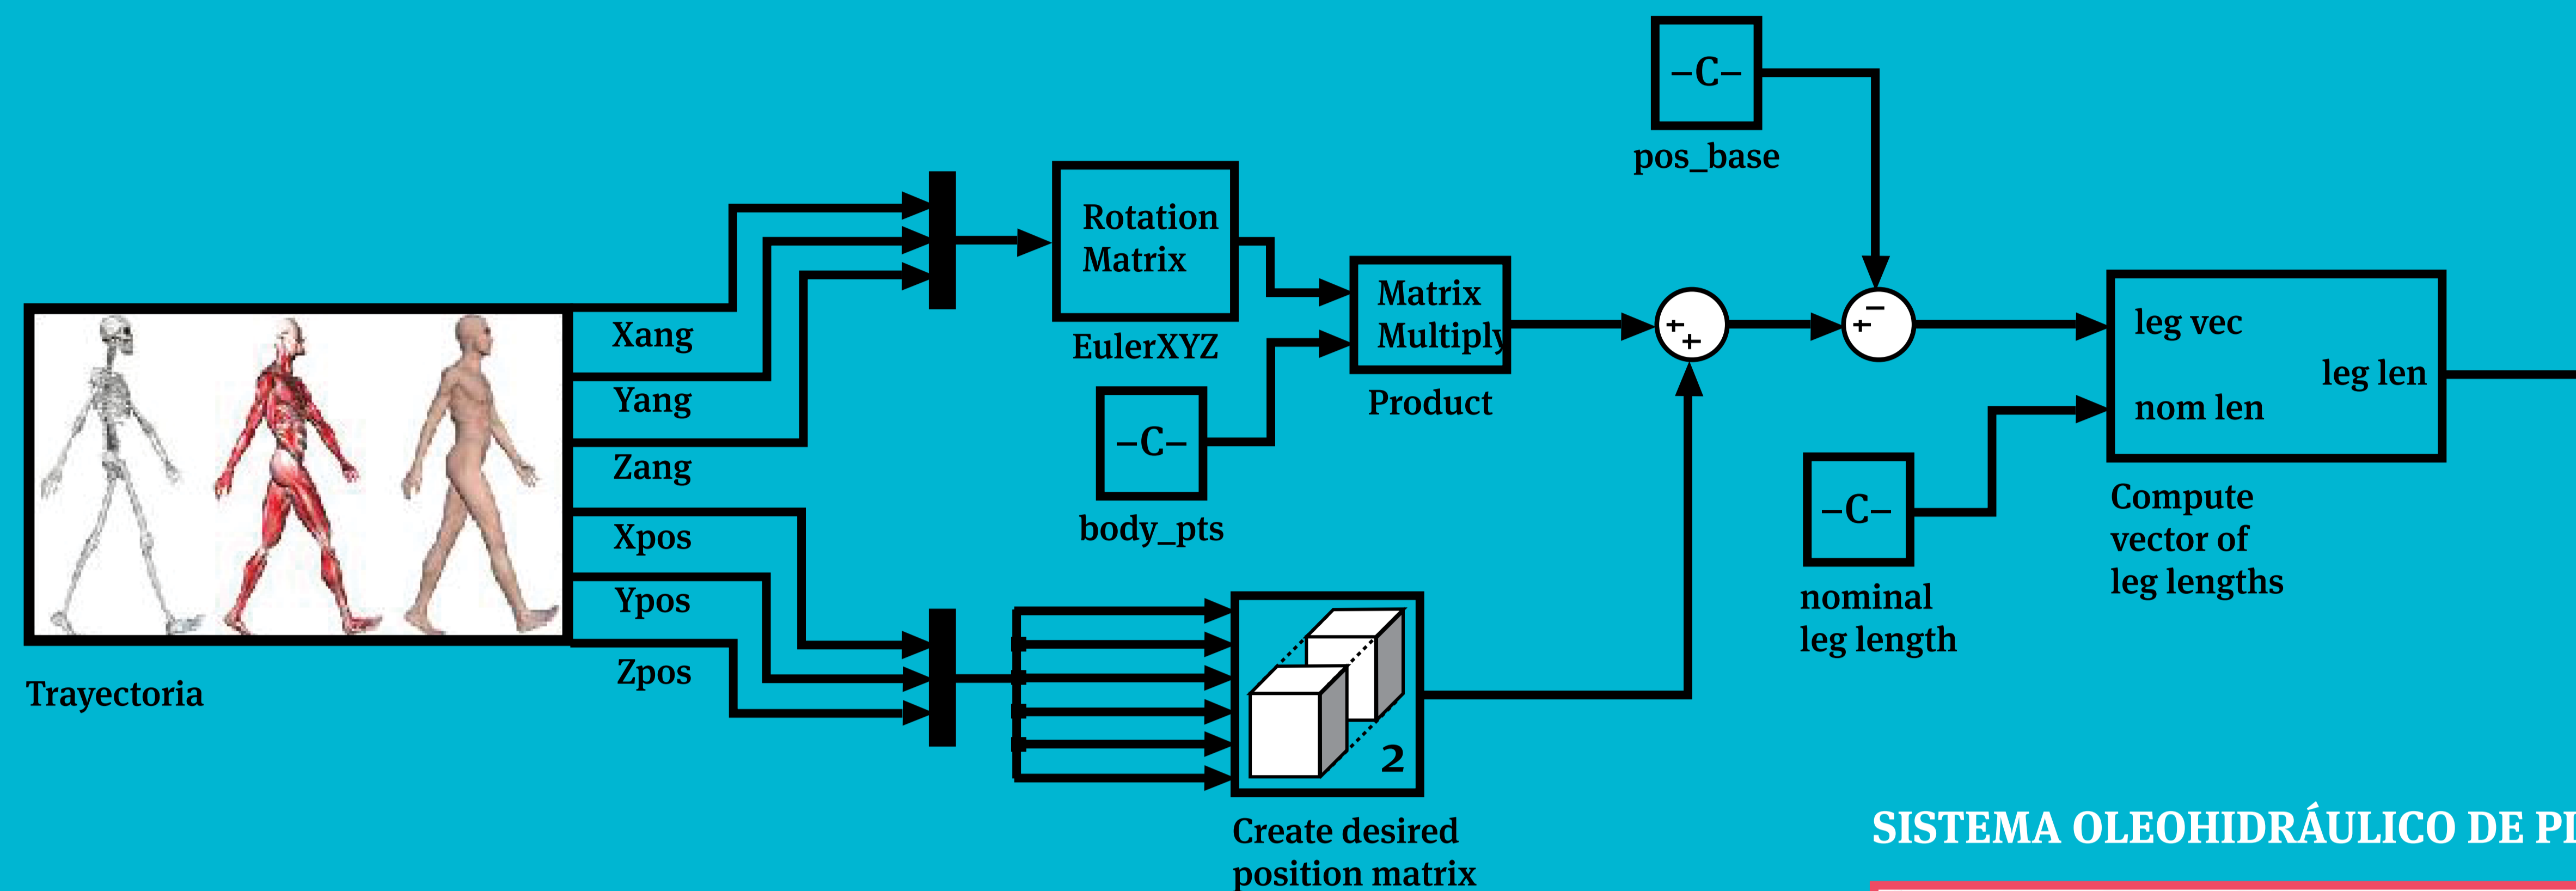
-C-
pos_base

Rotation Matrix
EulerXYZ

Matrix Multiply
Product

-C-
body_pts

Xang
Yang
Zang
Xpos
Ypos
Zpos

Trayectoria

+
+

+
−

leg vec
nom len
leg len

Compute vector of leg lengths

-C-
nominal leg length

2
Create desired position matrix

SISTEMA OLEOHIDRÁULICO DE PI